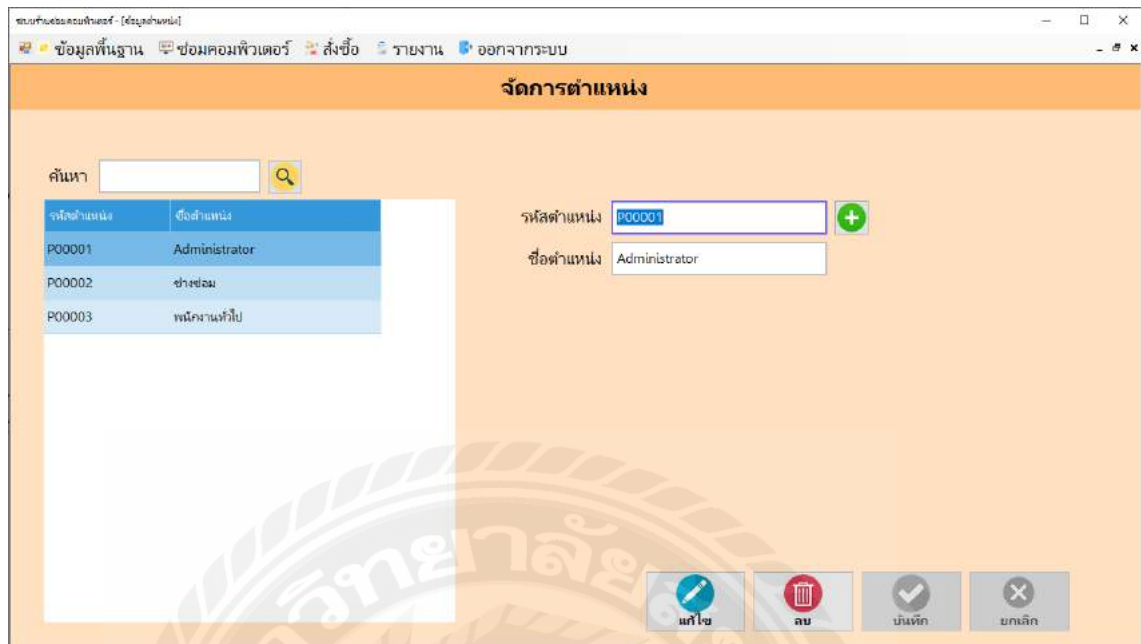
ระบบร้านซ่อมคอมพิวเตอร์ - [ข้อมูลตำแหน่ง]

ข้อมูลพื้นฐาน ซ่อมคอมพิวเตอร์ สั่งซื้อ รายงาน ออกจากระบบ

จัดการตำแหน่ง

ค้นหา

| รหัสตำแหน่ง | ชื่อตำแหน่ง |
|---|---|
| P00001 | Administrator |
| P00002 | ช่างซ่อม |
| P00003 | พนักงานทั่วไป |

รหัสตำแหน่ง P00001

ชื่อตำแหน่ง Administrator

แก้ไข ลบ บันทึก ยกเลิก

วิทยาลัย